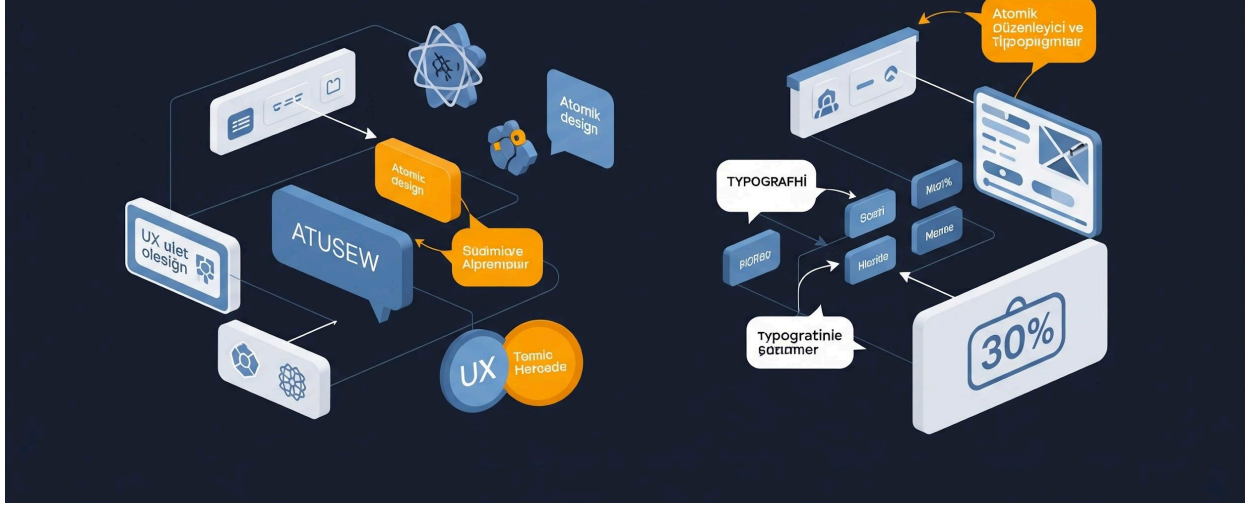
Atomik design

Atomic design

UX ulet olesign

ATUSEW

Sudimiare Alprempiur

UX

Temic Hercede

Atomik Düzenleyici ve Tipopligmeir

TYPOGRAFHİ

Mei%

Scati

Merne

PIORGO

Hlcride

Typogratinie şarimer

30%